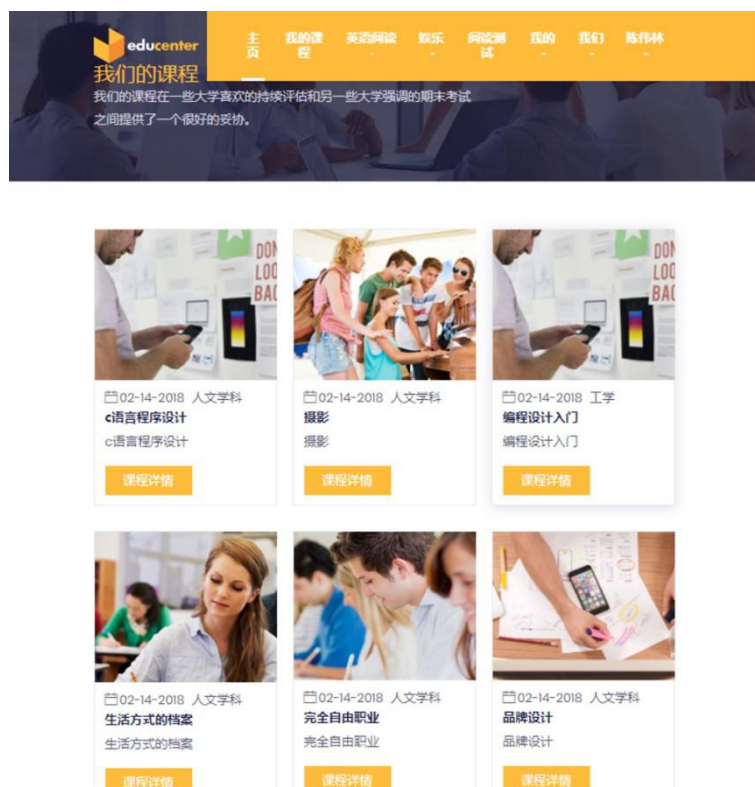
educenter

主页 我的课程 英语阅读 娱乐 阅读测试 我的 我们 陈伟林

我们的课程

我们的课程在一些大学喜欢的持续评估和另一些大学强调的期末考试之间提供了一个很好的妥协。

02-14-2018 人文学科
c语言程序设计
c语言程序设计
课程详情

02-14-2018 人文学科
摄影
摄影
课程详情

02-14-2018 工学
编程设计入门
编程设计入门
课程详情

02-14-2018 人文学科
生活方式的档案
生活方式的档案
课程详情

02-14-2018 人文学科
完全自由职业
完全自由职业
课程详情

02-14-2018 人文学科
品牌设计
品牌设计
课程详情